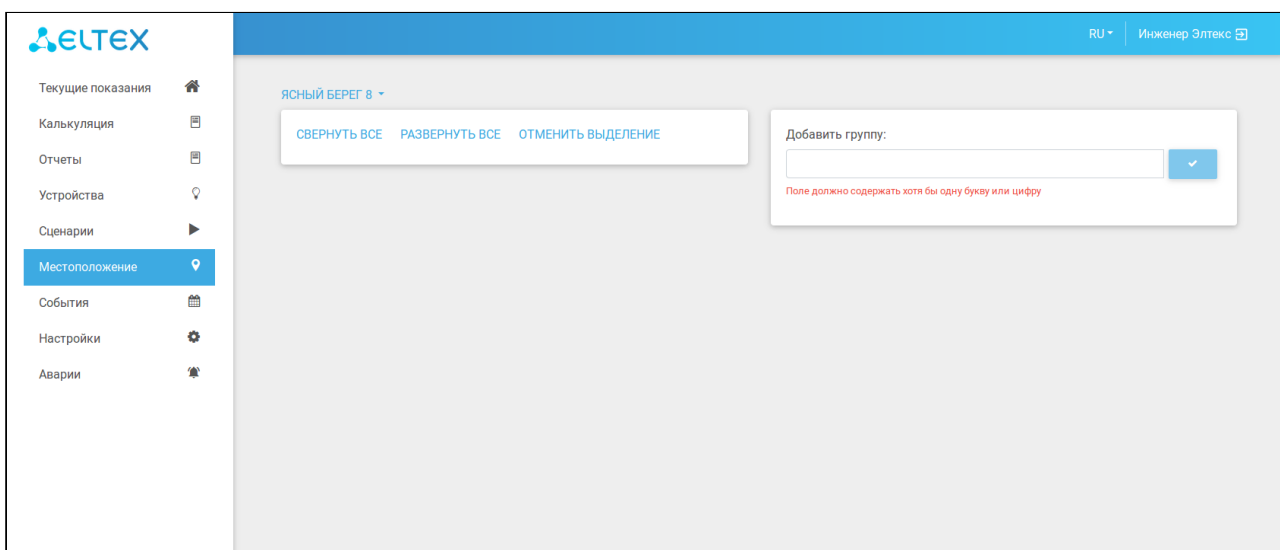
ELTEX

RU Инженер Элтекс

Текущие показания
Калькуляция
Отчеты
Устройства
Сценарии
Местоположение
События
Настройки
Аварии

ЯСНЫЙ БЕРЕГ 8

СВЕРНУТЬ ВСЕ РАЗВЕРНУТЬ ВСЕ ОТМЕНИТЬ ВЫДЕЛЕНИЕ

Добавить группу:

Поле должно содержать хотя бы одну букву или цифру